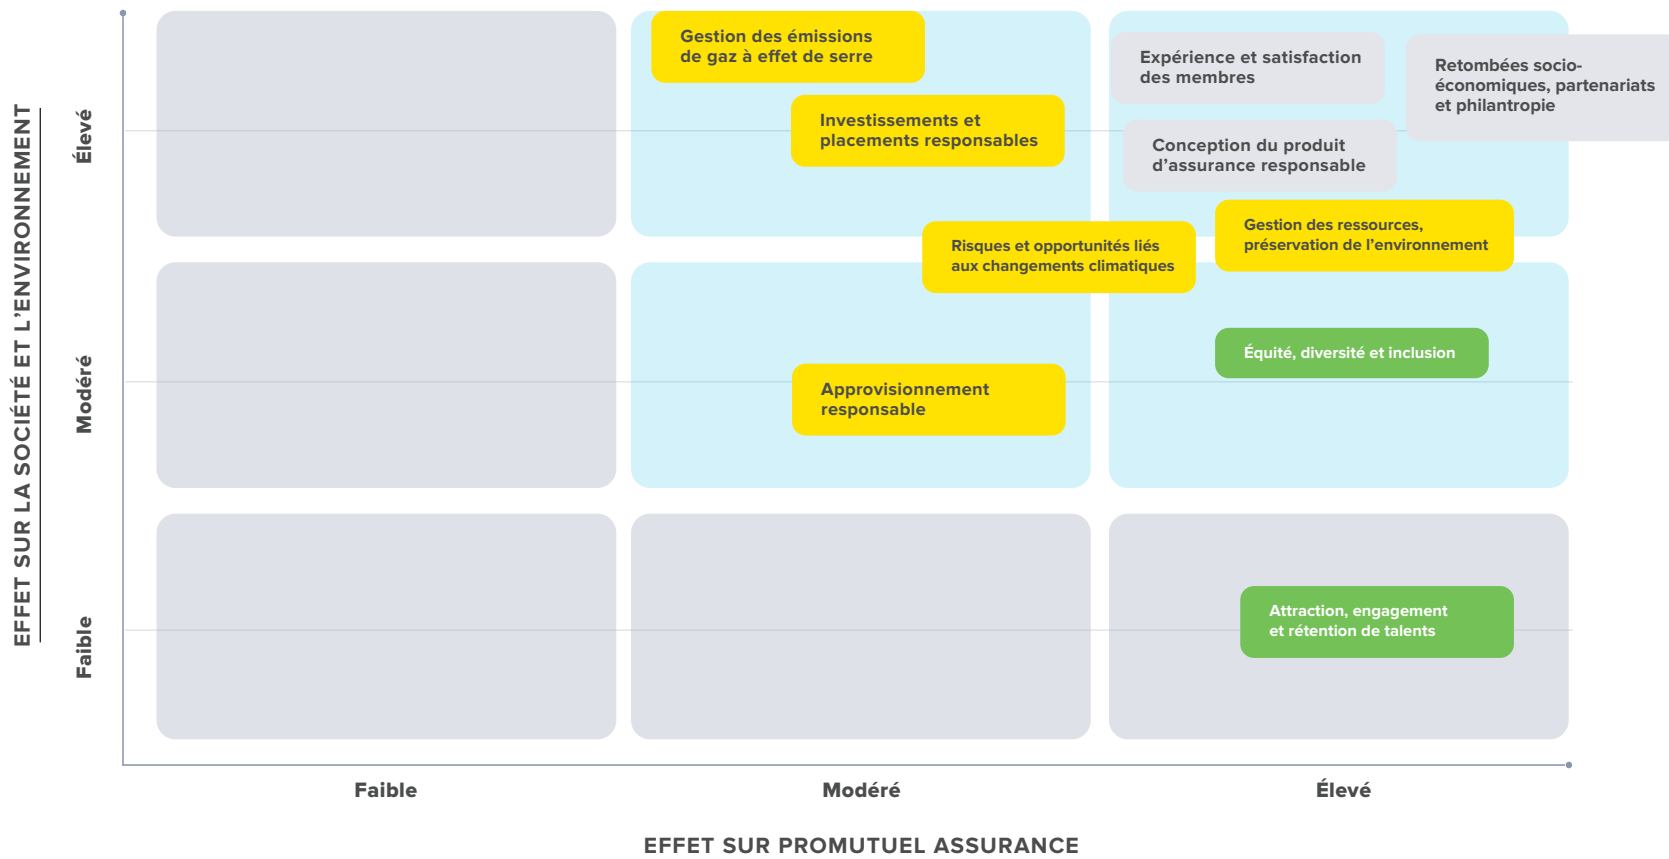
EFFET SUR LA SOCIÉTÉ ET L'ENVIRONNEMENT

Élevé

Modéré

Faible

Gestion des émissions de gaz à effet de serre

Investissements et placements responsables

Expérience et satisfaction des membres

Retombées socio-économiques, partenariats et philantropie

Conception du produit d'assurance responsable

Risques et opportunités liés aux changements climatiques

Gestion des ressources, préservation de l'environnement

Équité, diversité et inclusion

Approvisionnement responsable

Attraction, engagement et rétention de talents

Faible

Modéré

Élevé

EFFET SUR PROMUTUEL ASSURANCE